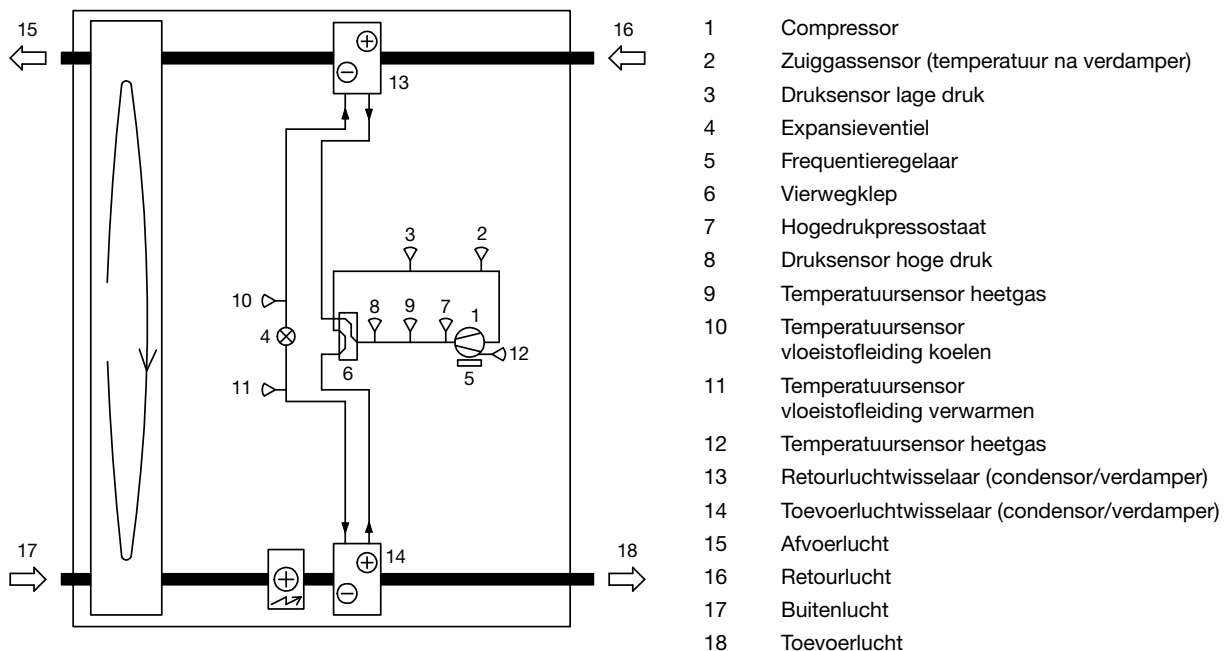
15
16
13
3
2
10
8
9
7
1
4
6
12
5
11
17
14
18

1 Compressor
2 Zuiggassensor (temperatuur na verdamper)
3 Druksensor lage druk
4 Expansieventiel
5 Frequentieregelaar
6 Vierwegklep
7 Hogedrukpressostaat
8 Druksensor hoge druk
9 Temperatuursensor heetgas
10 Temperatuursensor vloeistofleiding koelen
11 Temperatuursensor vloeistofleiding verwarmen
12 Temperatuursensor heetgas
13 Retourluchtwisselaar (condensor/verdamper)
14 Toevoerluchtwisselaar (condensor/verdamper)
15 Afvoerlucht
16 Retourlucht
17 Buitenlucht
18 Toevoerlucht